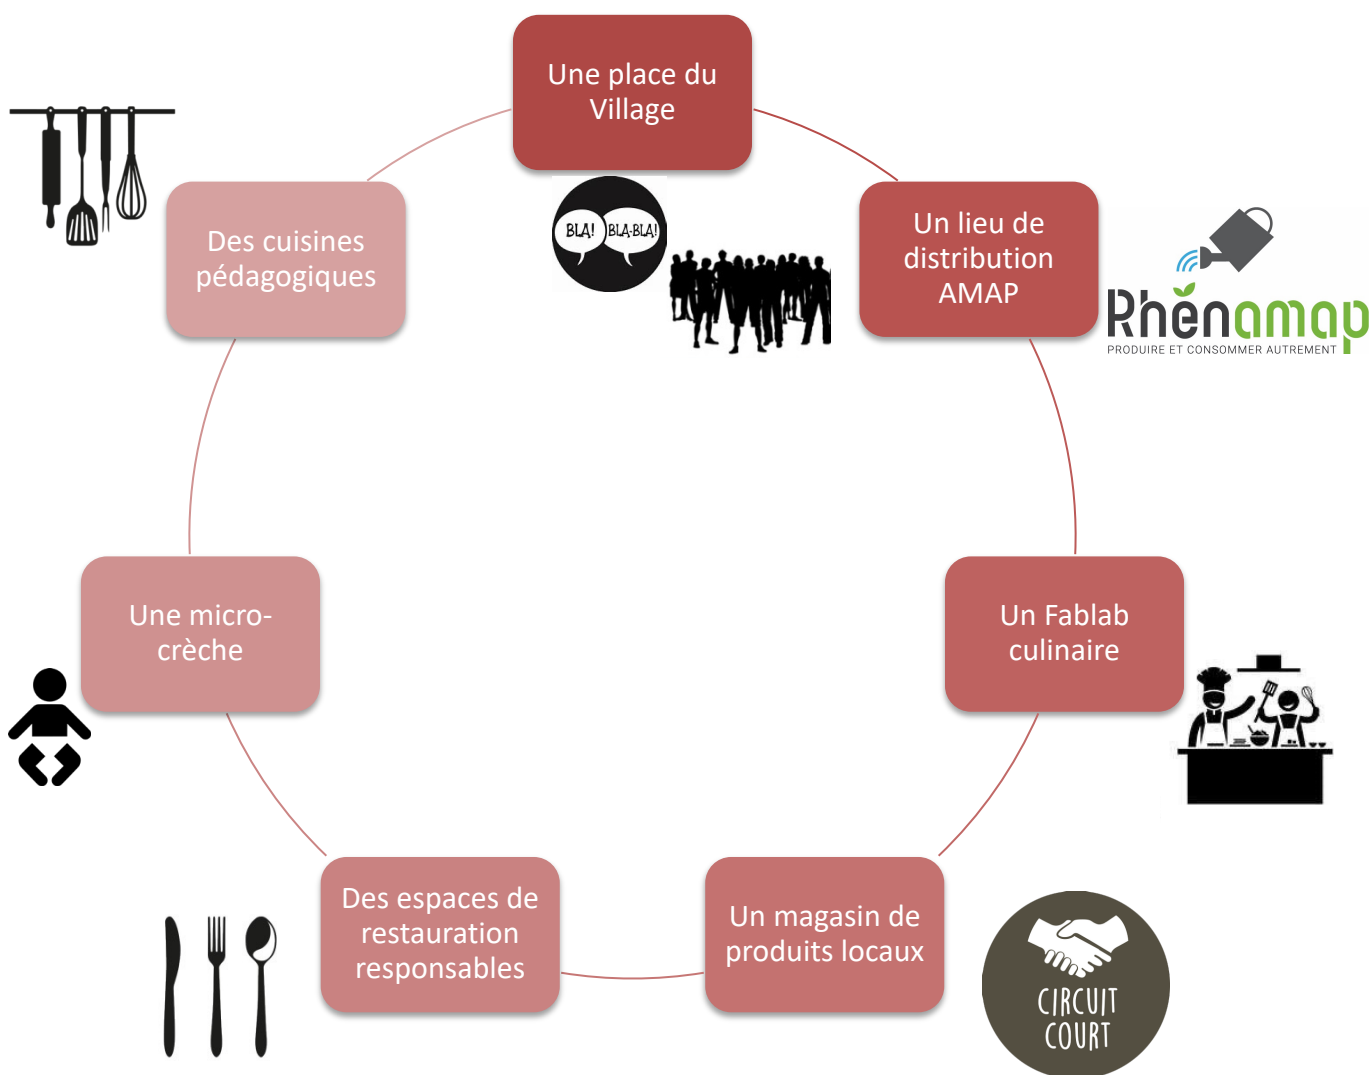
Une place du Village

BLA! BLA-BLA!

Un lieu de distribution AMAP

Rhénamap
PRODUIRE ET CONSOMMER AUTREMENT

Un Fablab culinaire

Un magasin de produits locaux

CIRCUIT COURT

Des espaces de restauration responsables

Une micro-crèche

Des cuisines pédagogiques